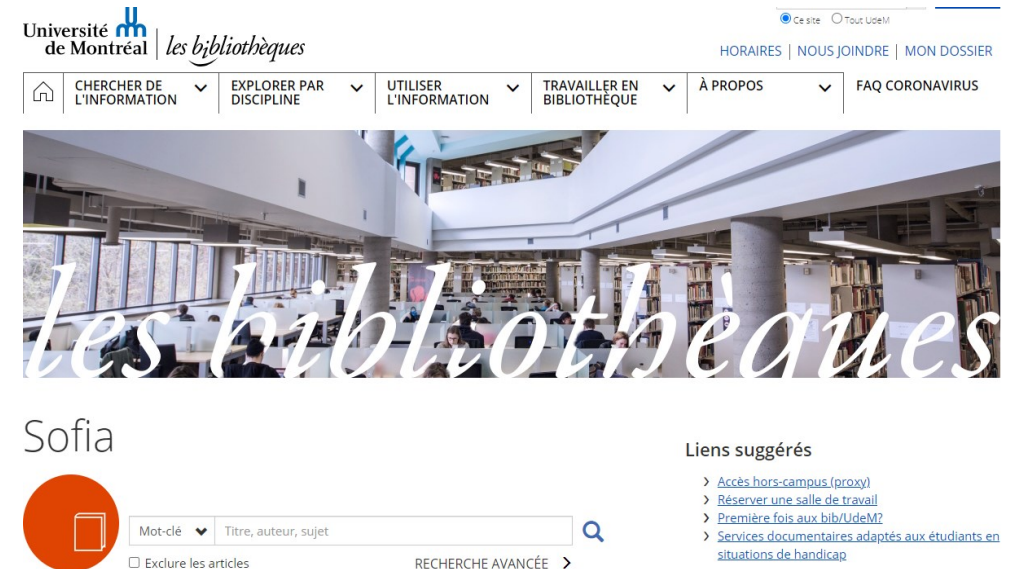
Université de Montréal | les bibliothèques

Ce site Tout UdeM

HORAIRES | NOUS JOINDRE | MON DOSSIER

CHERCHER DE L'INFORMATION
EXPLORER PAR DISCIPLINE
UTILISER L'INFORMATION
TRAVAILLER EN BIBLIOTHÈQUE
À PROPOS
FAQ CORONAVIRUS

les bibliothèques

Sofia

Mot-clé
Titre, auteur, sujet
Exclure les articles
RECHERCHE AVANCÉE

Liens suggérés
Accès hors-campus (proxy)
Réserver une salle de travail
Première fois aux bib/UdeM?
Services documentaires adaptés aux étudiants en situations de handicap